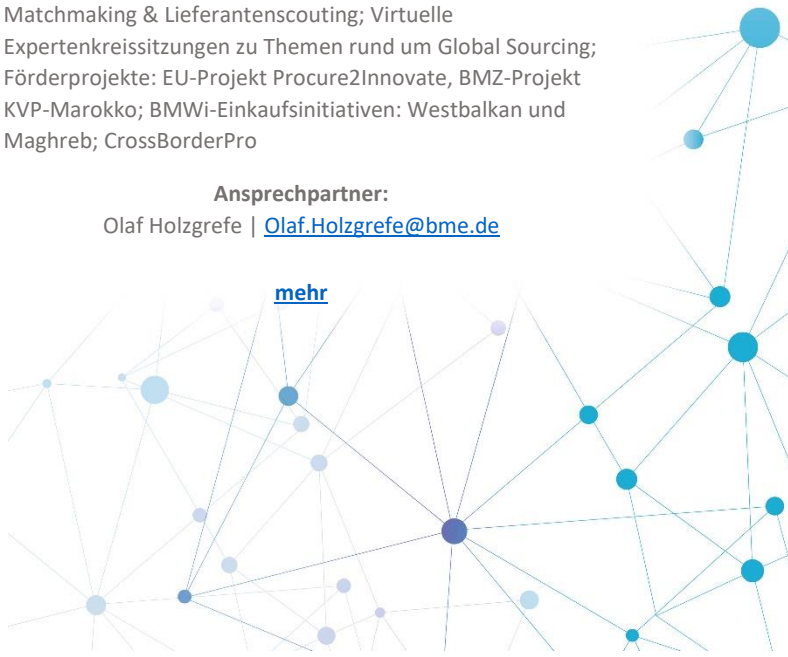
Matchmaking & Lieferantenscouting; Virtuelle Expertenkreissitzungen zu Themen rund um Global Sourcing; Förderprojekte: EU-Projekt Procure2Innovate, BMZ-Projekt KVP-Marokko; BMWi-Einkaufsinitiativen: Westbalkan und Maghreb; CrossBorderPro

Ansprechpartner:
Olaf Holzgrefe | Olaf.Holzgrefe@bme.de

mehr